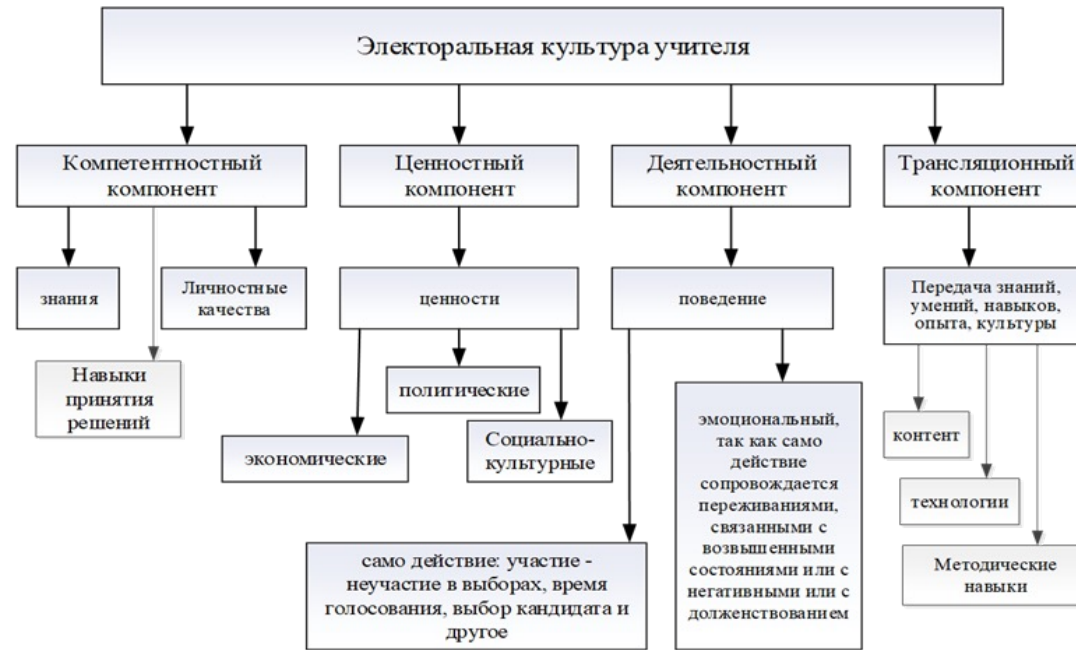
Электоральная культура учителя

Компетентностный компонент

Ценностный компонент

Деятельностный компонент

Трансляционный компонент

знания

Личностные качества

Навыки принятия решений

ценности

политические

экономические

Социально-культурные

поведение

эмоциональный, так как само действие сопровождается переживаниями, связанными с возвышенными состояниями или с негативными или с долженствованием

само действие: участие - неучастие в выборах, время голосования, выбор кандидата и другое

Передача знаний, умений, навыков, опыта, культуры

контент

технологии

Методические навыки